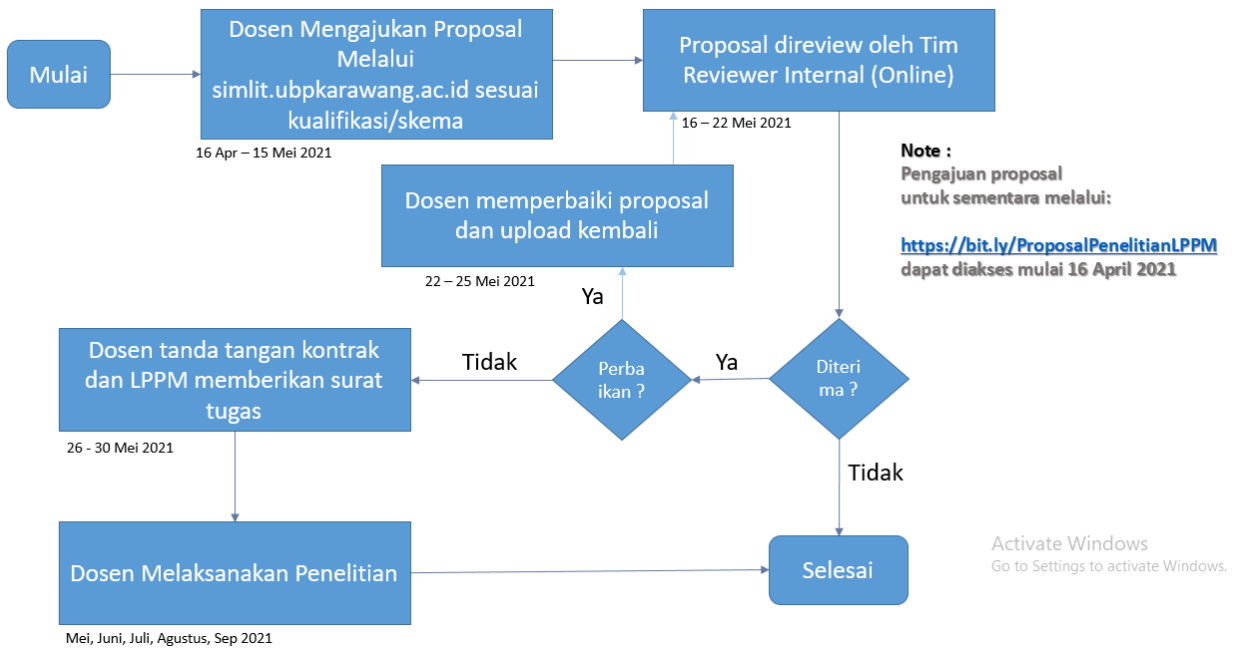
Mulai

Dosen Mengajukan Proposal Melalui simlit.ubpkarawang.ac.id sesuai kualifikasi/skema

16 Apr – 15 Mei 2021

Proposal direview oleh Tim Reviewer Internal (Online)

16 – 22 Mei 2021

Note :
Pengajuan proposal untuk sementara melalui:

https://bit.ly/ProposalPenelitianLPPM
dapat diakses mulai 16 April 2021

Dosen memperbaiki proposal dan upload kembali

22 – 25 Mei 2021

Ya

Dosen tanda tangan kontrak dan LPPM memberikan surat tugas

Tidak

Perba ikan ?

Ya

Diteri ma ?

26 - 30 Mei 2021

Tidak

Dosen Melaksanakan Penelitian

Selesai

Activate Windows
Go to Settings to activate Windows.

Mei, Juni, Juli, Agustus, Sep 2021